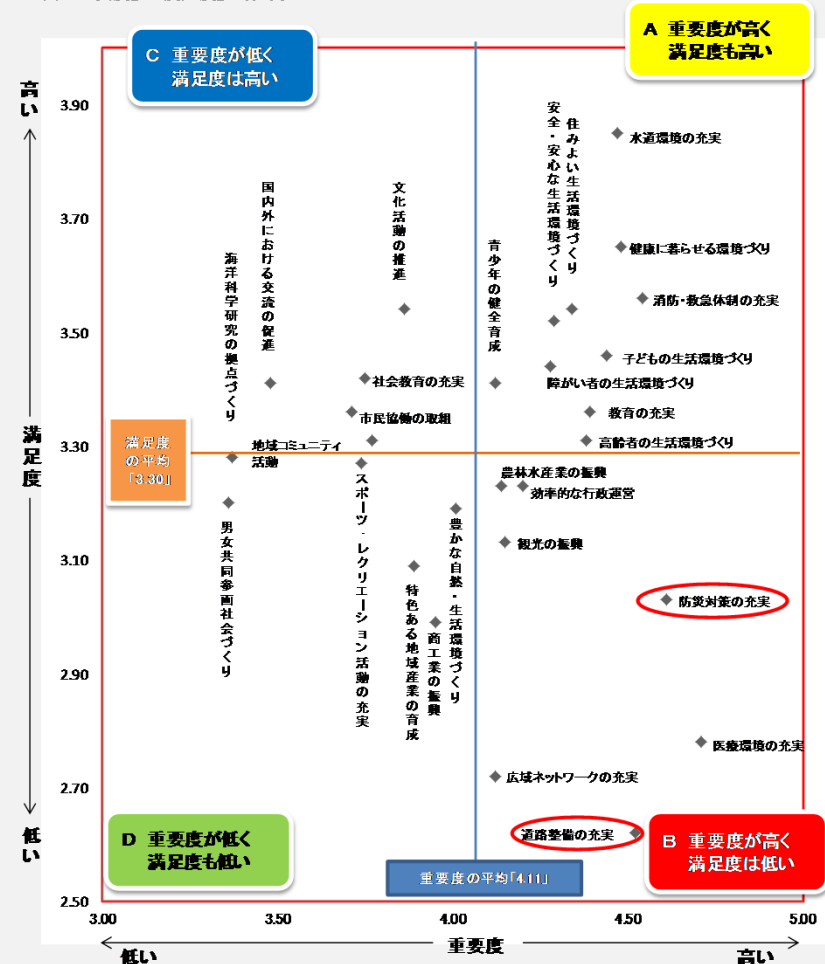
A 重要度が高く 満足度も高い

C 重要度が低く 満足度は高い

D 重要度が低く 満足度も低い

B 重要度が高く 満足度は低い

高い

満足度

低い

3.90

3.70

3.50

3.30

3.10

2.90

2.70

2.50

3.00

3.50

4.00

4.50

5.00

低い

重要度

高い

満足度の平均「3.30」

重要度の平均「4.11」

水道環境の充実

住みよい生活環境づくり

安全・安心な生活環境づくり

健康に暮らせる環境づくり

消防・救急体制の充実

子どもの生活環境づくり

障がい者の生活環境づくり

教育の充実

高齢者の生活環境づくり

青少年の健全育成

文化活動の推進

国内外における交流の促進

海洋科学研究の拠点づくり

社会教育の充実

市民協働の取組

地域コミュニティ活動

農林水産業の振興

効率的な行政運営

観光の振興

防災対策の充実

男女共同参画社会づくり

スポーツ・レクリエーション活動の充実

特色ある地域産業の育成

豊かな自然・生活環境づくり

商工業の振興

医療環境の充実

広域ネットワークの充実

道路整備の充実